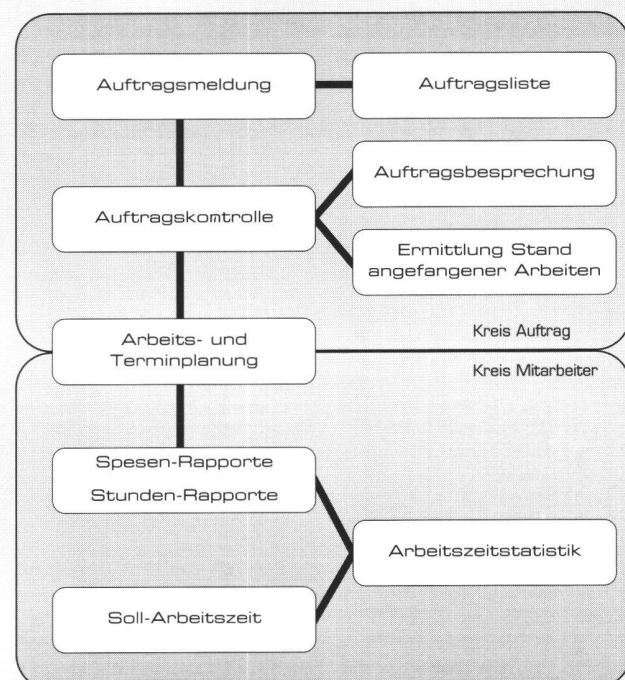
Auftragsmeldung

Auftragsliste

Auftragsbesprechung

Auftragskomtrolle

Ermittlung Stand angefangener Arbeiten

Arbeits- und Terminplanung

Kreis Auftrag

Kreis Mitarbeiter

Spesen-Rapporte

Stunden-Rapporte

Arbeitszeitstatistik

Soll-Arbeitszeit